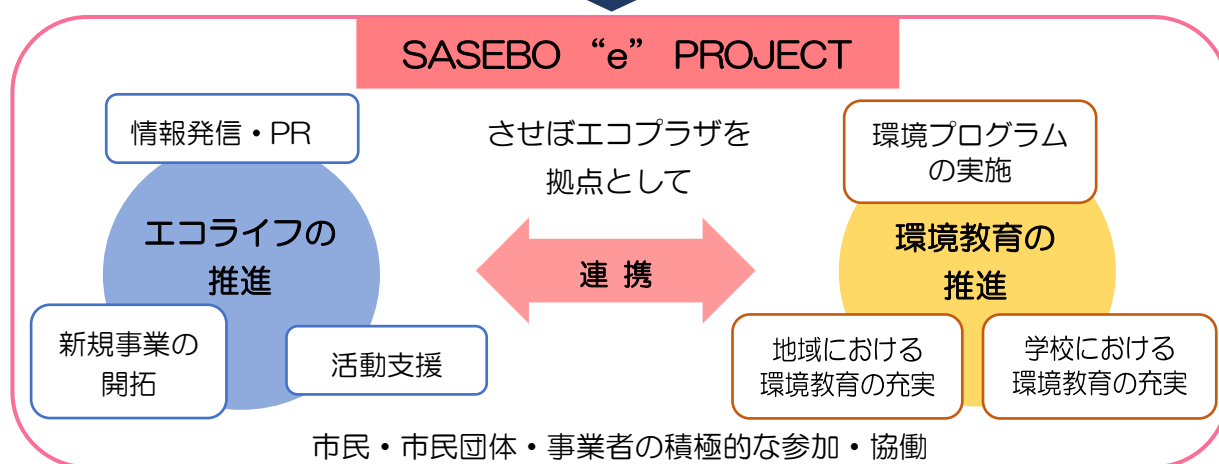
SASEBO “e” PROJECT

情報発信・PR

エコライフの推進

新規事業の開拓

活動支援

させぼエコプラザを拠点として

連 携

環境プログラムの実施

環境教育の推進

地域における環境教育の充実

学校における環境教育の充実

市民・市民団体・事業者の積極的な参加・協働